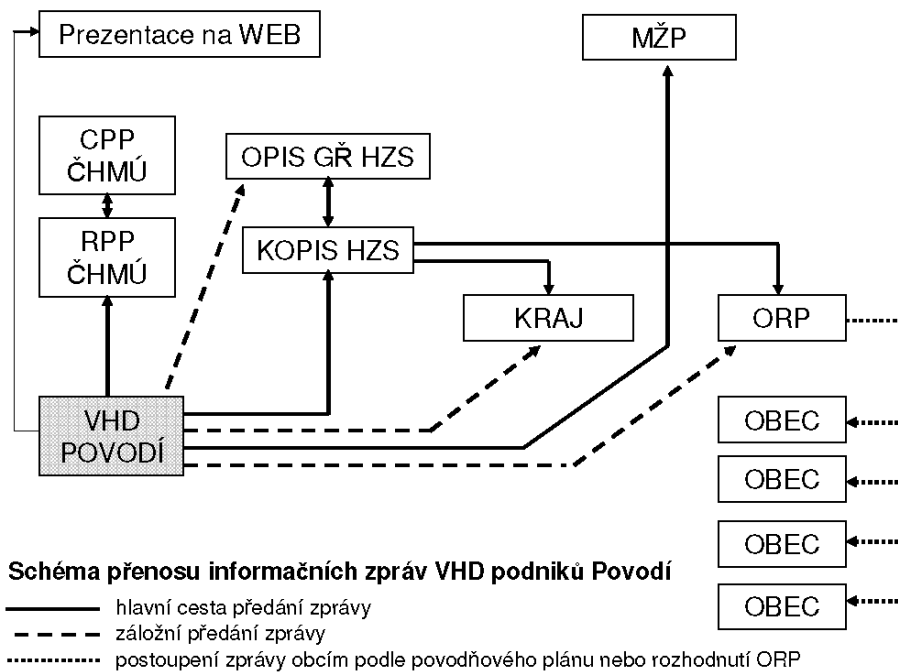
Prezentace na WEB

MŽP

CPP
ČHMÚ

OPIS GŘ HZS

RPP
ČHMÚ

KOPIS HZS

KRAJ

ORP

VHD
POVODÍ

OBEC

OBEC

OBEC

OBEC

**Schéma přenosu informačních zpráv VHD podniků Povodí**

hlavní cesta předání zprávy

záložní předání zprávy

postoupení zprávy obcím podle povodňového plánu nebo rozhodnutí ORP